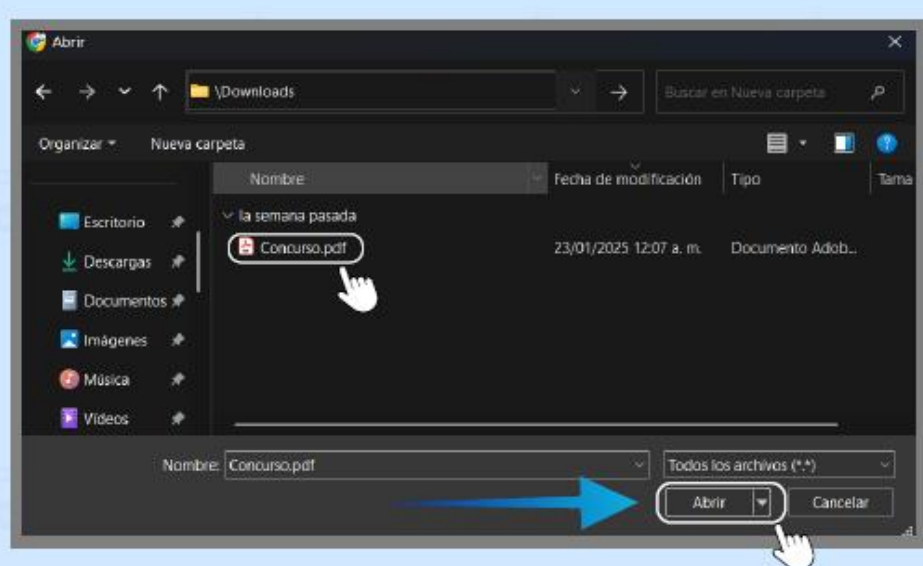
Abrir

\Downloads

Buscar en Nueva carpeta

Organizar ▾ Nueva carpeta

| Nombre | Fecha de modificación | Tipo | Tama |
|---|---|---|---|
| la semana pasada | | | |
| Concurso.pdf | 23/01/2025 12:07 a. m. | Documento Adob... | |

Escritorio
Descargas
Documentos
Imágenes
Música
Videos

Nombre: Concurso.pdf

Todos los archivos (*.*)

Abrir

Cancelar